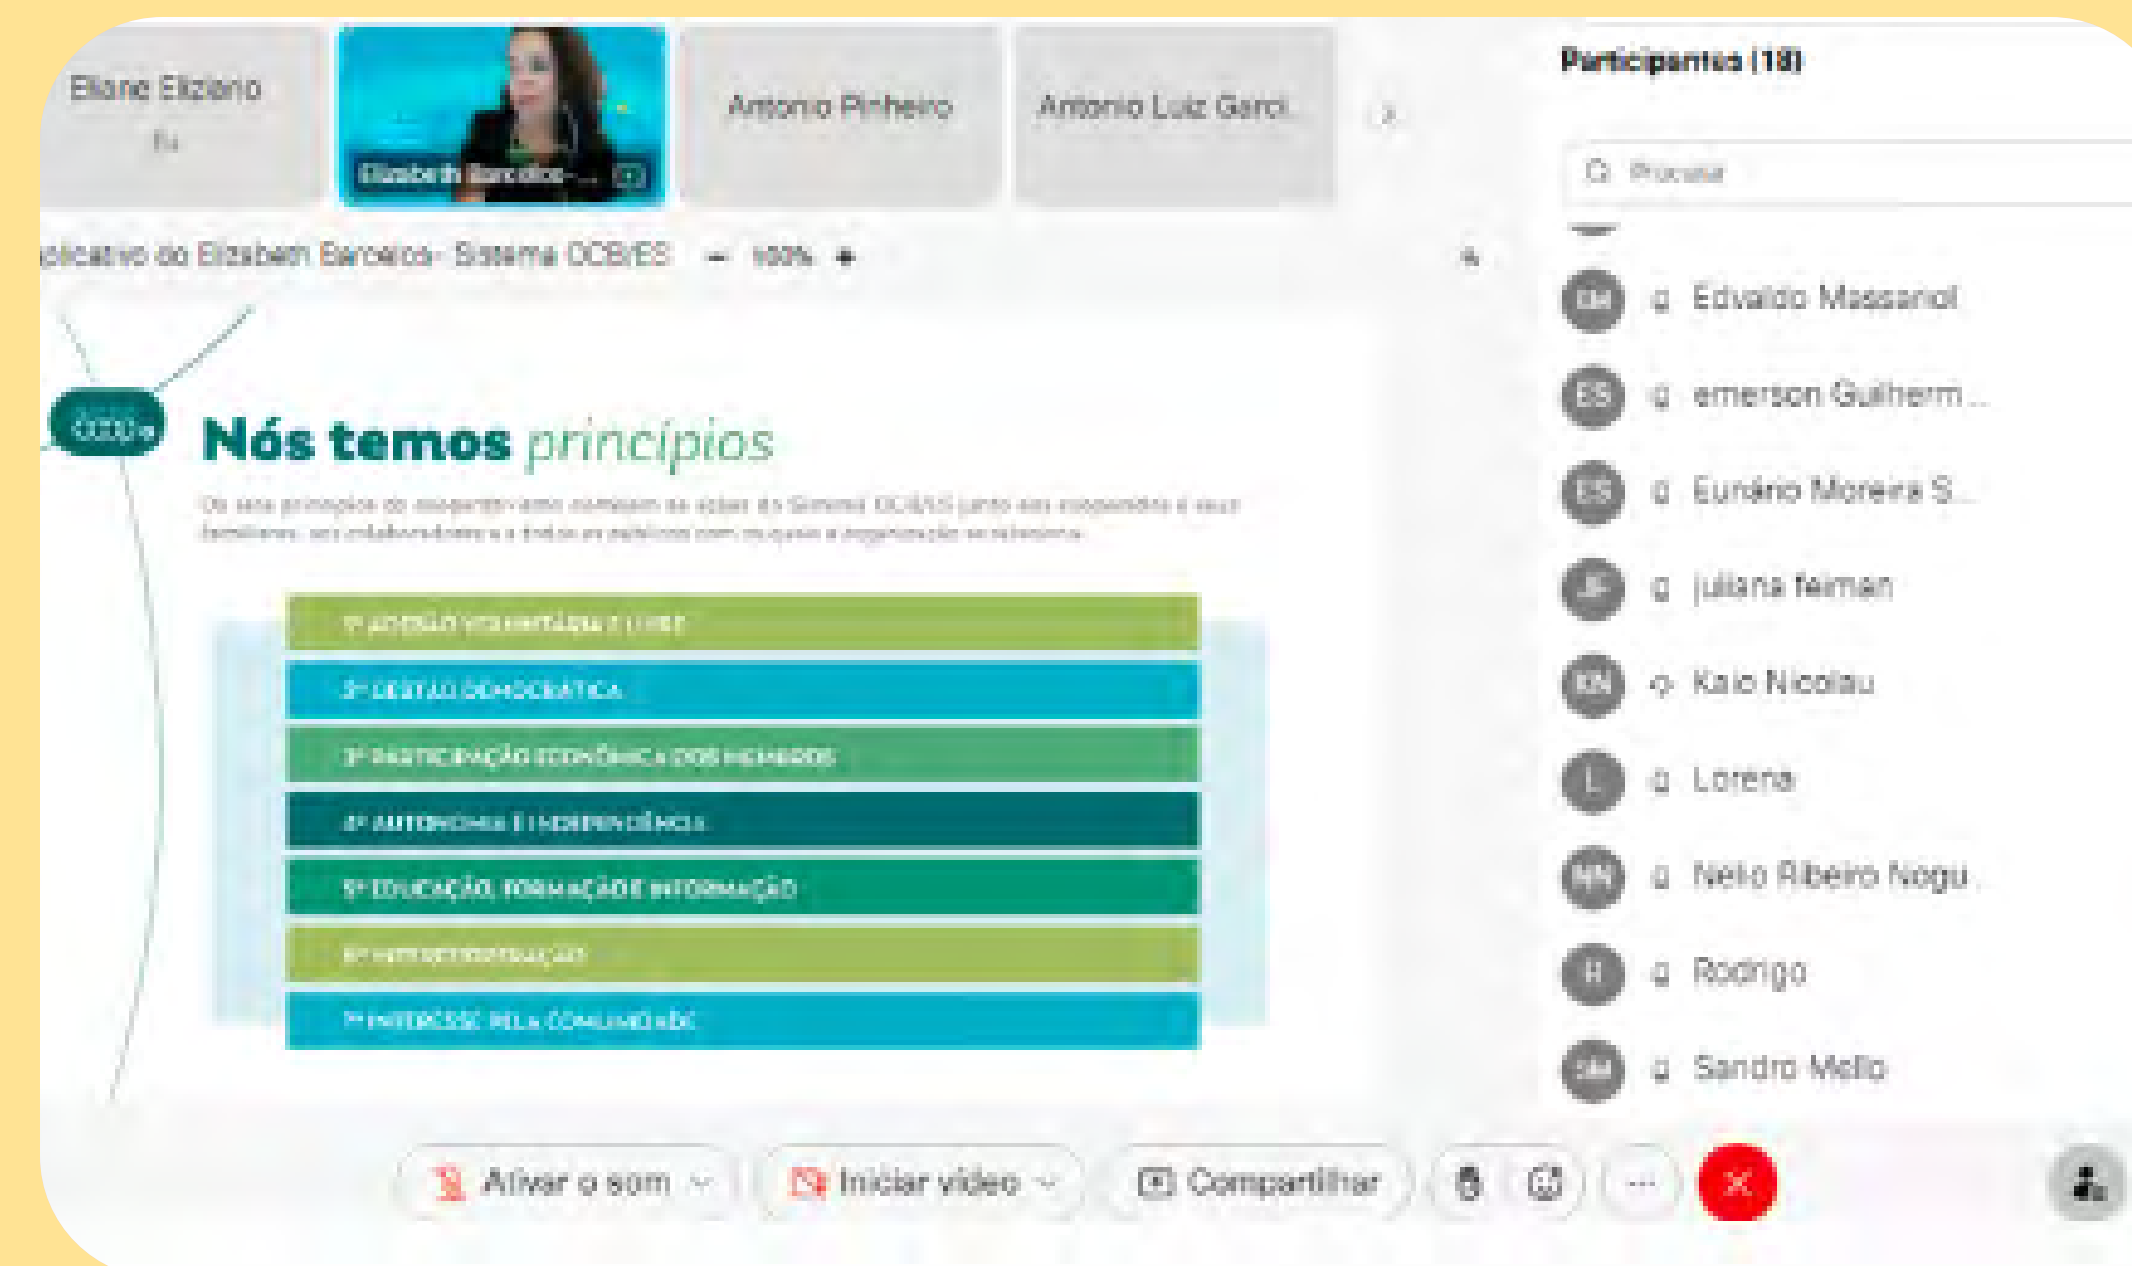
Eliane Elizario
Eu

Elizabeth Barcelos-...

Antonio Pinheiro

Antonio Luiz Garci...

Participantes (18)

Procurar

plicativo do Elizabeth Barcelos- Sistema OCB/ES — 100% +

OCB/ES

Nós temos princípios

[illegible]

1º ADESÃO VOLUNTÁRIA E LIVRE
2º GESTÃO DEMOCRÁTICA
3º PARTICIPAÇÃO ECONÔMICA DOS MEMBROS
4º AUTONOMIA E INDEPENDÊNCIA
5º EDUCAÇÃO, FORMAÇÃO E INFORMAÇÃO
6º INTERCOOPERAÇÃO
7º INTERESSE PELA COMUNIDADE

EM Edvaldo Massariol
EG emerson Guilherm...
ES Eurário Moreira S...
JF juliana feiman
KN Kaio Nicolau
L Lorena
NN Nelio Ribeiro Nogu...
R Rodrigo
SM Sandro Mello

Ativar o som
Iniciar vídeo
Compartilhar
...